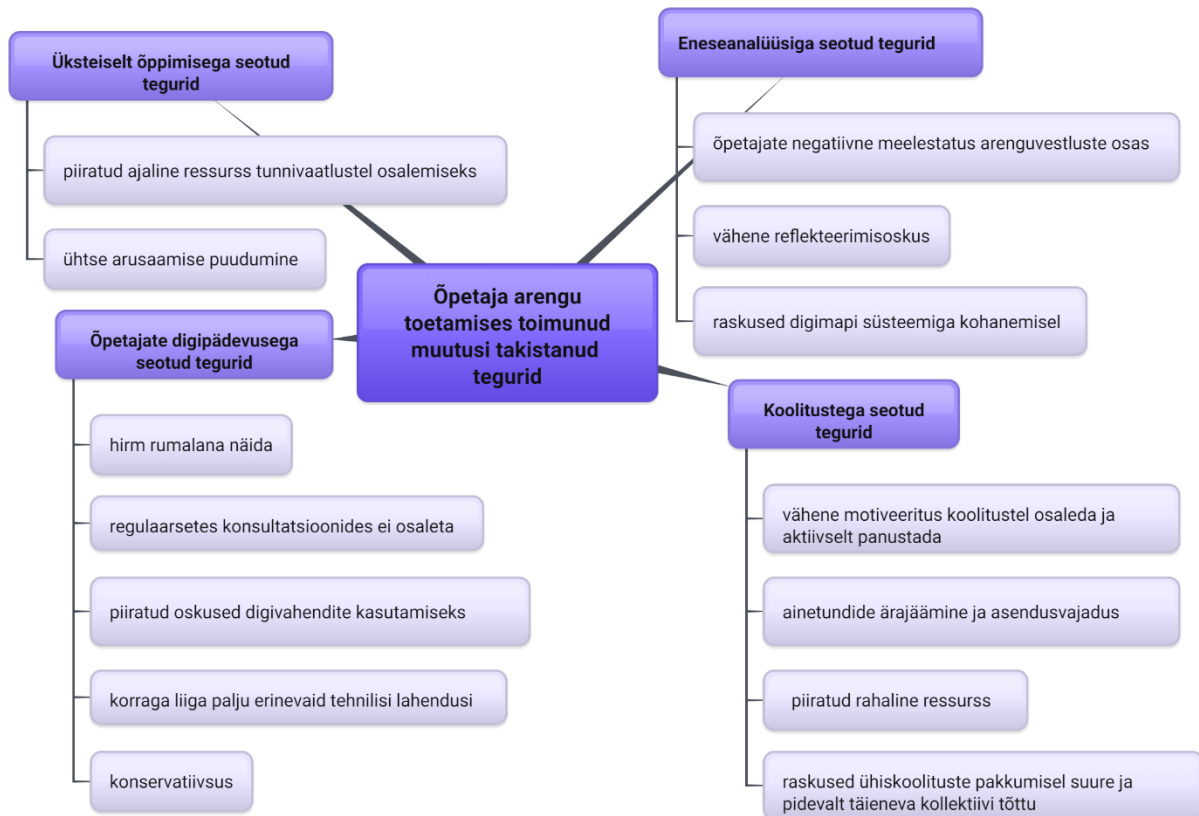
Õpetaja arengu toetamises toimunud muutusi takistanud tegurid

Üksteiselt õppimisega seotud tegurid

piiratud ajaline ressurss tunnivaatlustel osalemiseks

ühtse arusaamise puudumine

Eneseanalüüsiga seotud tegurid

õpetajate negatiivne meelestatus arenguvestluste osas

vähene reflekteerimisoskus

raskused digimapi süsteemiga kohanemisel

Õpetajate digipädevusega seotud tegurid

hirm rumalana näida

regulaarsetes konsultatsioonides ei osaleta

piiratud oskused digivahendite kasutamiseks

korraga liiga palju erinevaid tehnilisi lahendusi

konservatiivsus

Koolitustega seotud tegurid

vähene motiveeritus koolitustel osaleda ja aktiivselt panustada

ainetundide ärajäämine ja asendusvajadus

piiratud rahaline ressurss

raskused ühiskoolituste pakkumisel suure ja pidevalt täieneva kollektiivi tõttu